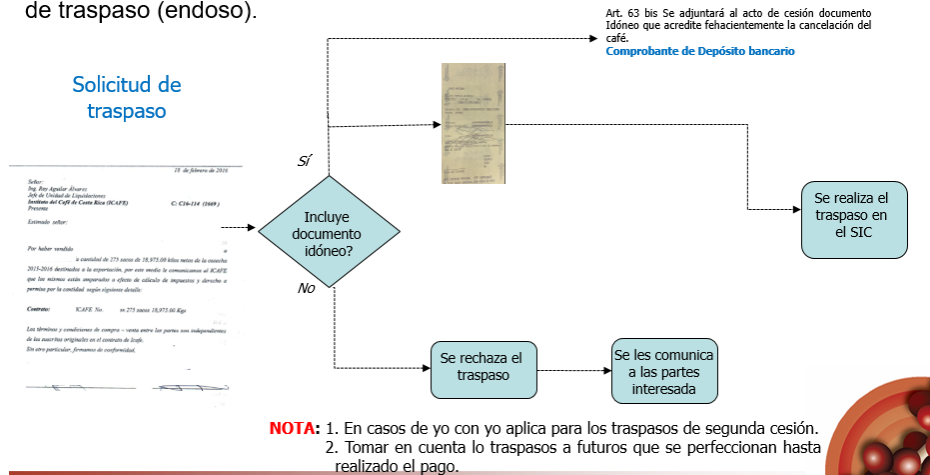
de traspaso (endoso).

Art. 63 bis Se adjuntará al acto de cesión documento Idóneo que acredite fehacientemente la cancelación del café.
Comprobante de Depósito bancario

Solicitud de traspaso

15 de febrero de 2016

Señor:
Ing. Rey Aguilar Álvarez
Jefe de Unidad de Liquidaciones
Instituto del Café de Costa Rica (ICAFE)
Presente

C: C16-114 (1049)

Estimado señor:

Por haber vendido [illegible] a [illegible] la cantidad de 275 sacos de 18,975.00 kilos netos de la cosecha 2015-2016 destinados a la exportación, por este medio le comunicamos al ICAFE que los mismos están amparados a efecto de cálculo de impuestos y derecho a permiso por la cantidad según siguiente detalle:

Contrato: ICAFE No. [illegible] 275 sacos 18,975.00 Kgs

Los términos y condiciones de compra – venta entre las partes son independientes de las suscritas originales en el contrato de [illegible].
Sin otro particular, firmamos de conformidad.

Sí

Incluye documento idóneo?

No

Se realiza el traspaso en el SIC

Se rechaza el traspaso

Se les comunica a las partes interesada

NOTA: 1. En casos de yo con yo aplica para los traspasos de segunda cesión.
2. Tomar en cuenta lo traspasos a futuros que se perfeccionan hasta realizado el pago.